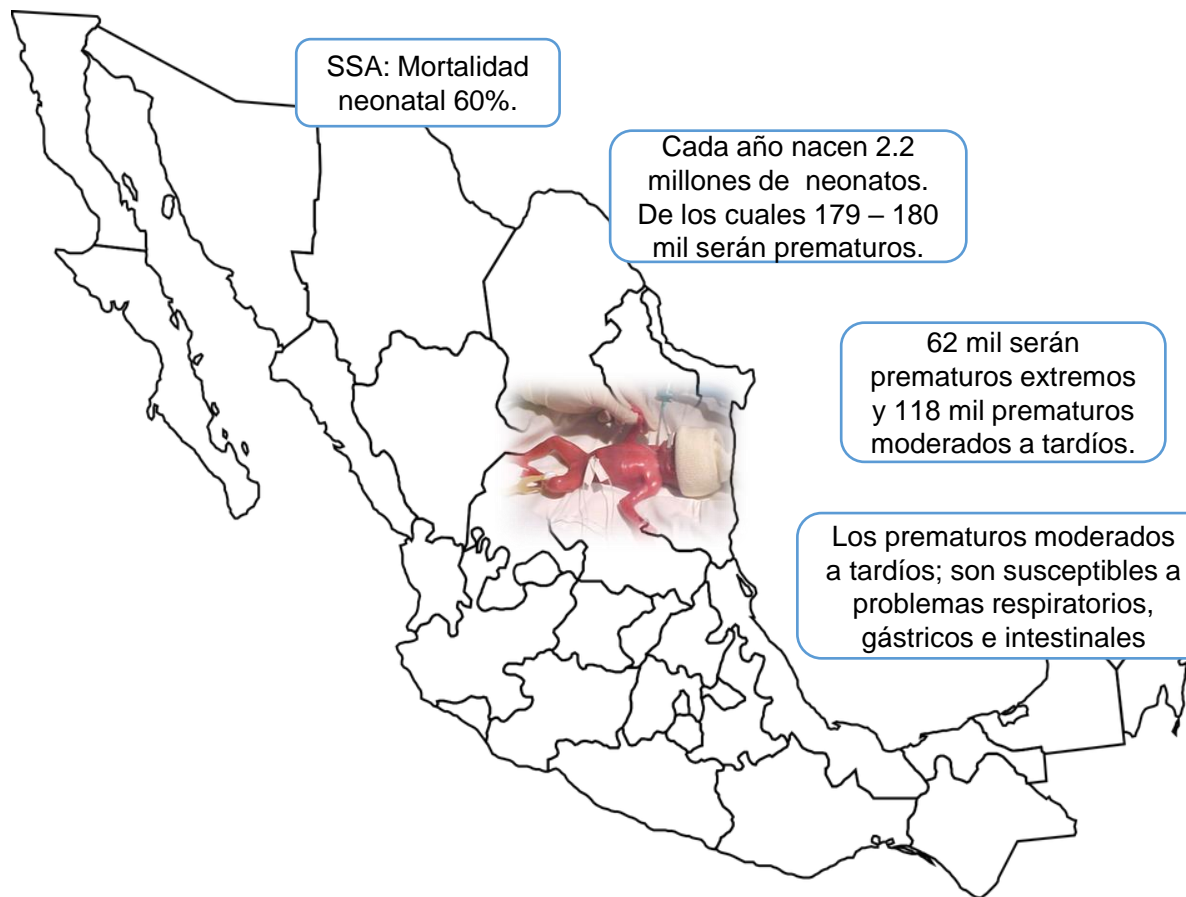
SSA: Mortalidad neonatal 60%.

Cada año nacen 2.2 millones de neonatos. De los cuales 179 – 180 mil serán prematuros.

62 mil serán prematuros extremos y 118 mil prematuros moderados a tardíos.

Los prematuros moderados a tardíos; son susceptibles a problemas respiratorios, gástricos e intestinales